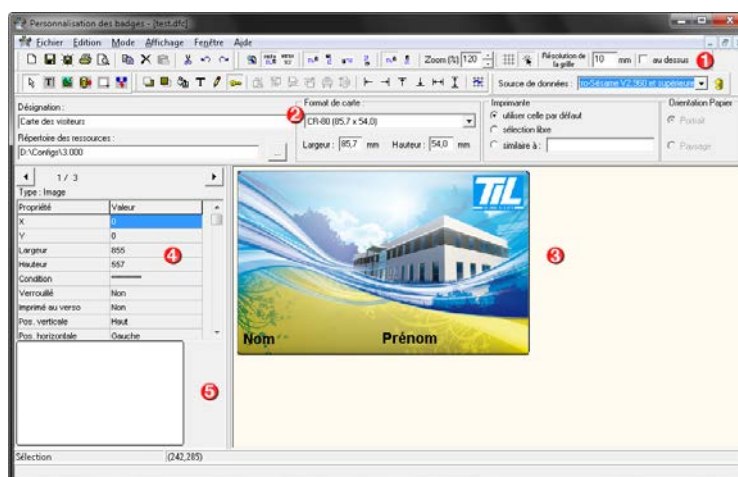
Personnalisation des badges - [test.dfc]

Fichier Edition Mode Affichage Fenêtre Aide

Zoom (%) 120

Résolution de la grille 10 mm au dessus

❶

Source de données : iso-Sésame V2.960 et supérieure

Désignation :
Carte des visiteurs

Répertoire des ressources :
D:\Configs\3.000

❷

Format de carte :
CR-80 (85.7 x 54.0)

Largeur : 85,7 mm Hauteur : 54,0 mm

Imprimante
utiliser celle par défaut
sélection libre
similaire à :

Orientation Papier
Portrait
Paysage

1 / 3

Type : Image

| Propriété | Valeur |
|---|---|
| X | 0 |
| Y | 0 |
| Largeur | 855 |
| Hauteur | 557 |
| Condition | |
| Verrouillé | Non |
| Imprimé au verso | Non |
| Pos. verticale | Haut |
| Pos. horizontale | Gauche |

❹

❺

TiL

❸

Nom

Prénom

Sélection (242,285)